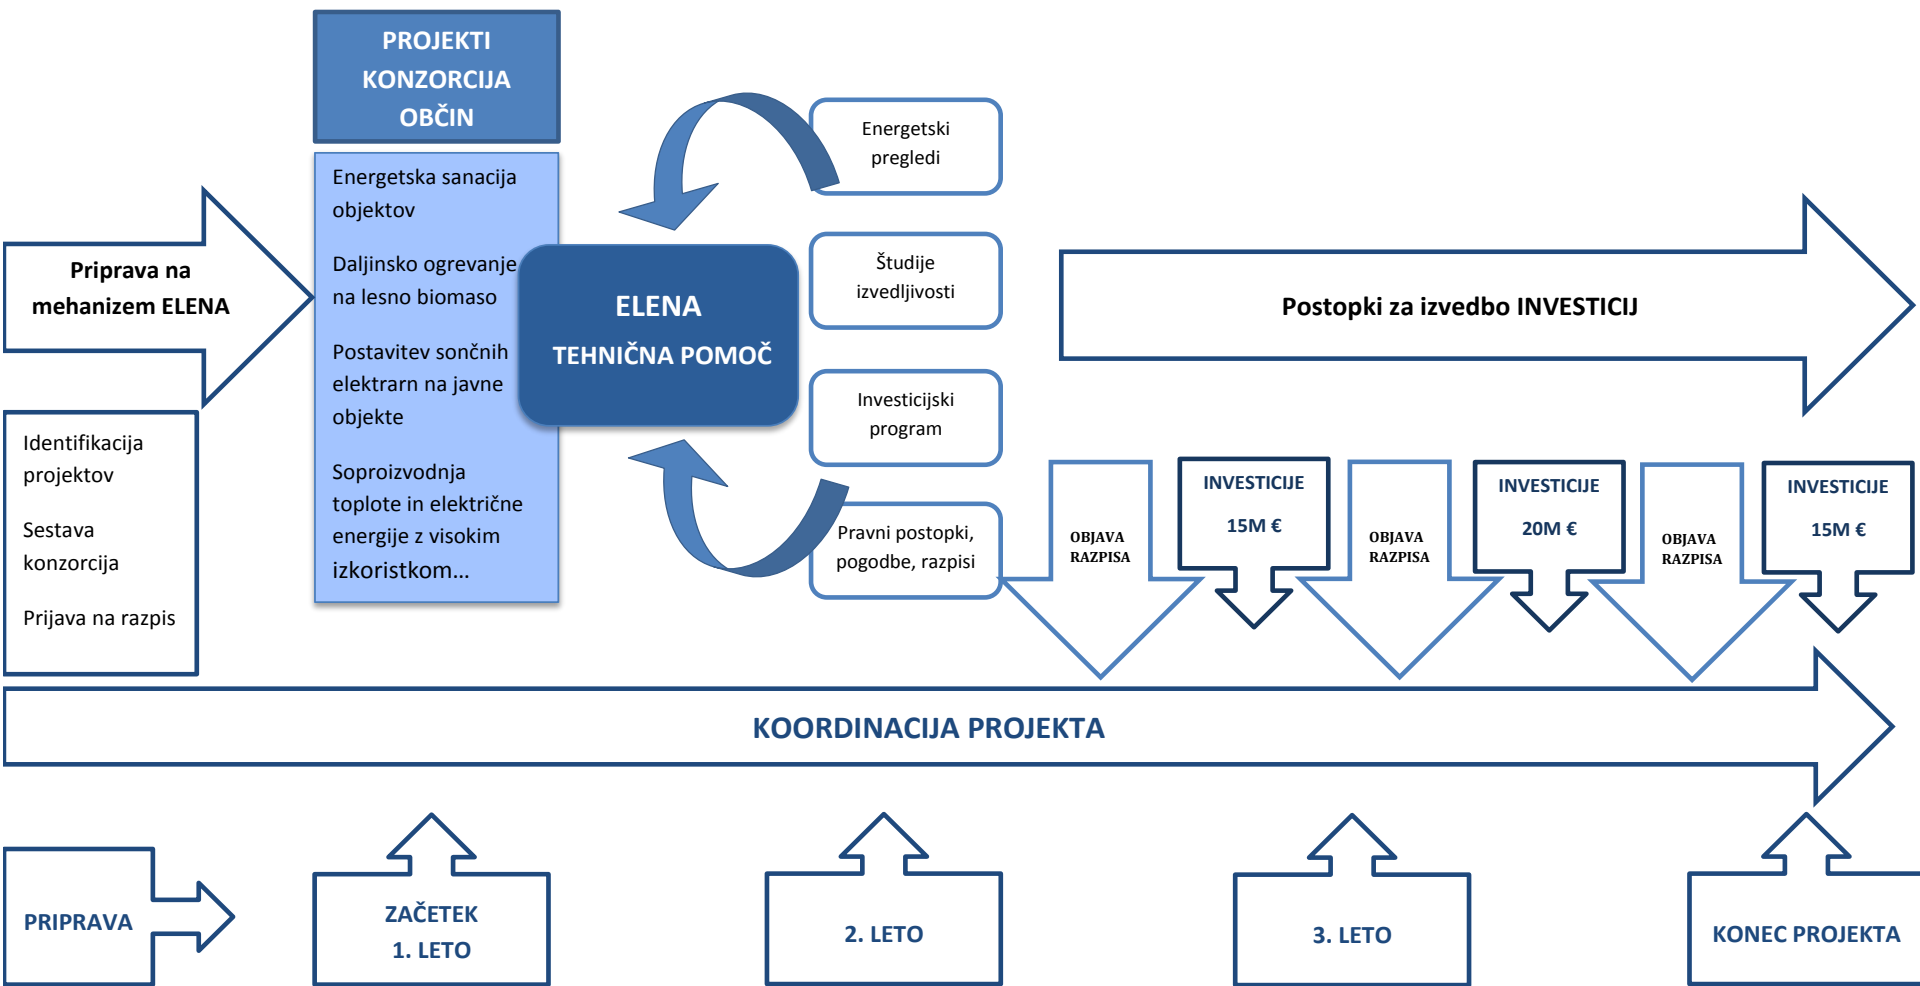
PROJEKTI KONZORCIJA OBČIN

Energetska sanacija objektov

Daljinsko ogrevanje na lesno biomaso

Postavitev sončnih elektrarn na javne objekte

Soproizvodnja toplote in električne energije z visokim izkoristkom...

Priprava na mehanizem ELENA

Identifikacija projektov

Sestava konzorcija

Prijava na razpis

ELENA
TEHNIČNA POMOČ

Energetski pregledi

Študije izvedljivosti

Investicijski program

Pravni postopki, pogodbe, razpisi

Postopki za izvedbo INVESTICIJ

OBJAVA RAZPISA

INVESTICIJE
15M €

OBJAVA RAZPISA

INVESTICIJE
20M €

OBJAVA RAZPISA

INVESTICIJE
15M €

KOORDINACIJA PROJEKTA

PRIPRAVA

ZAČETEK
1. LETO

2. LETO

3. LETO

KONEC PROJEKTA